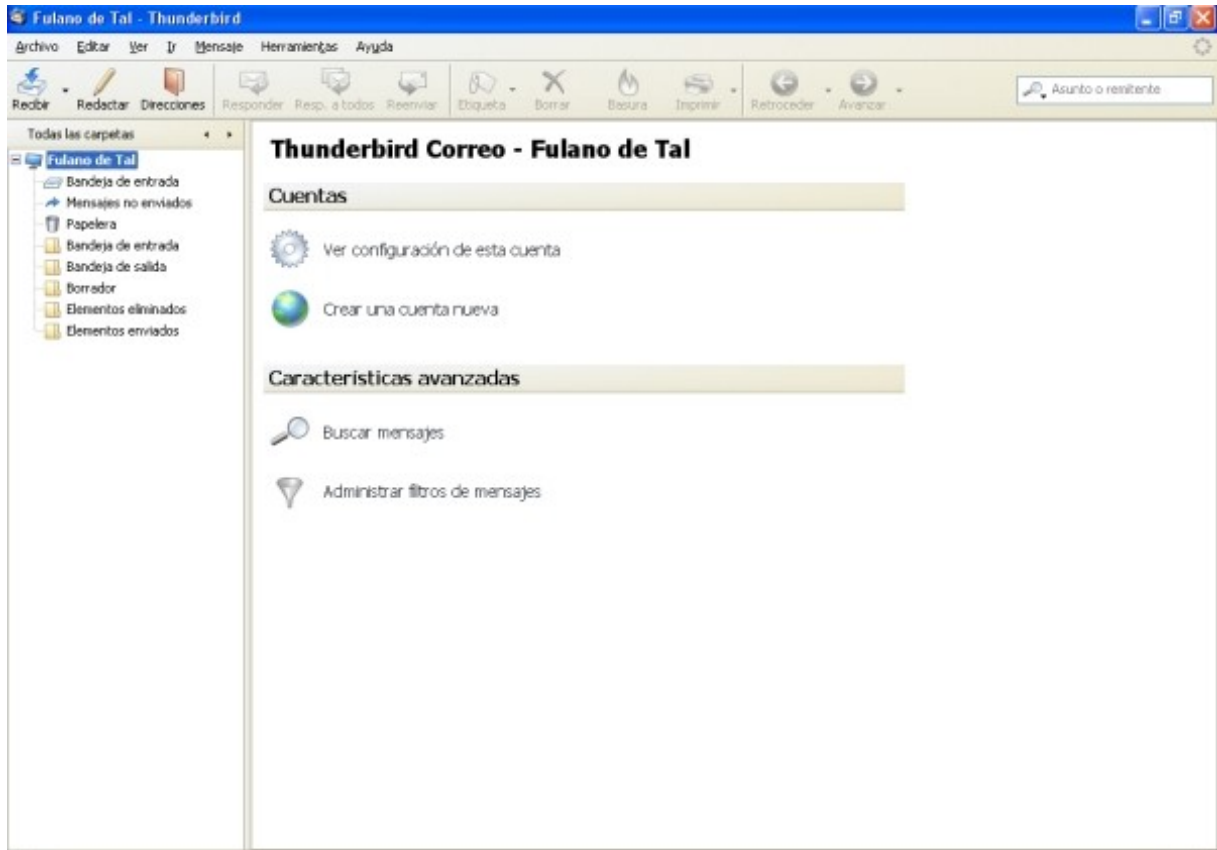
Fulano de Tal - Thunderbird

Archivo Editar Ver Ir Mensaje Herramientas Ayuda

Recibir Redactar Direcciones Responder Resp. a todos Reenviar Etiqueta Borrar Basura Imprimir Retroceder Avanzar

Asunto o remitente

Todas las carpetas

Fulano de Tal
Bandeja de entrada
Mensajes no enviados
Papelera
Bandeja de entrada
Bandeja de salida
Borrador
Elementos eliminados
Elementos enviados

Thunderbird Correo - Fulano de Tal

Cuentas

Ver configuración de esta cuenta

Crear una cuenta nueva

Características avanzadas

Buscar mensajes

Administrar filtros de mensajes